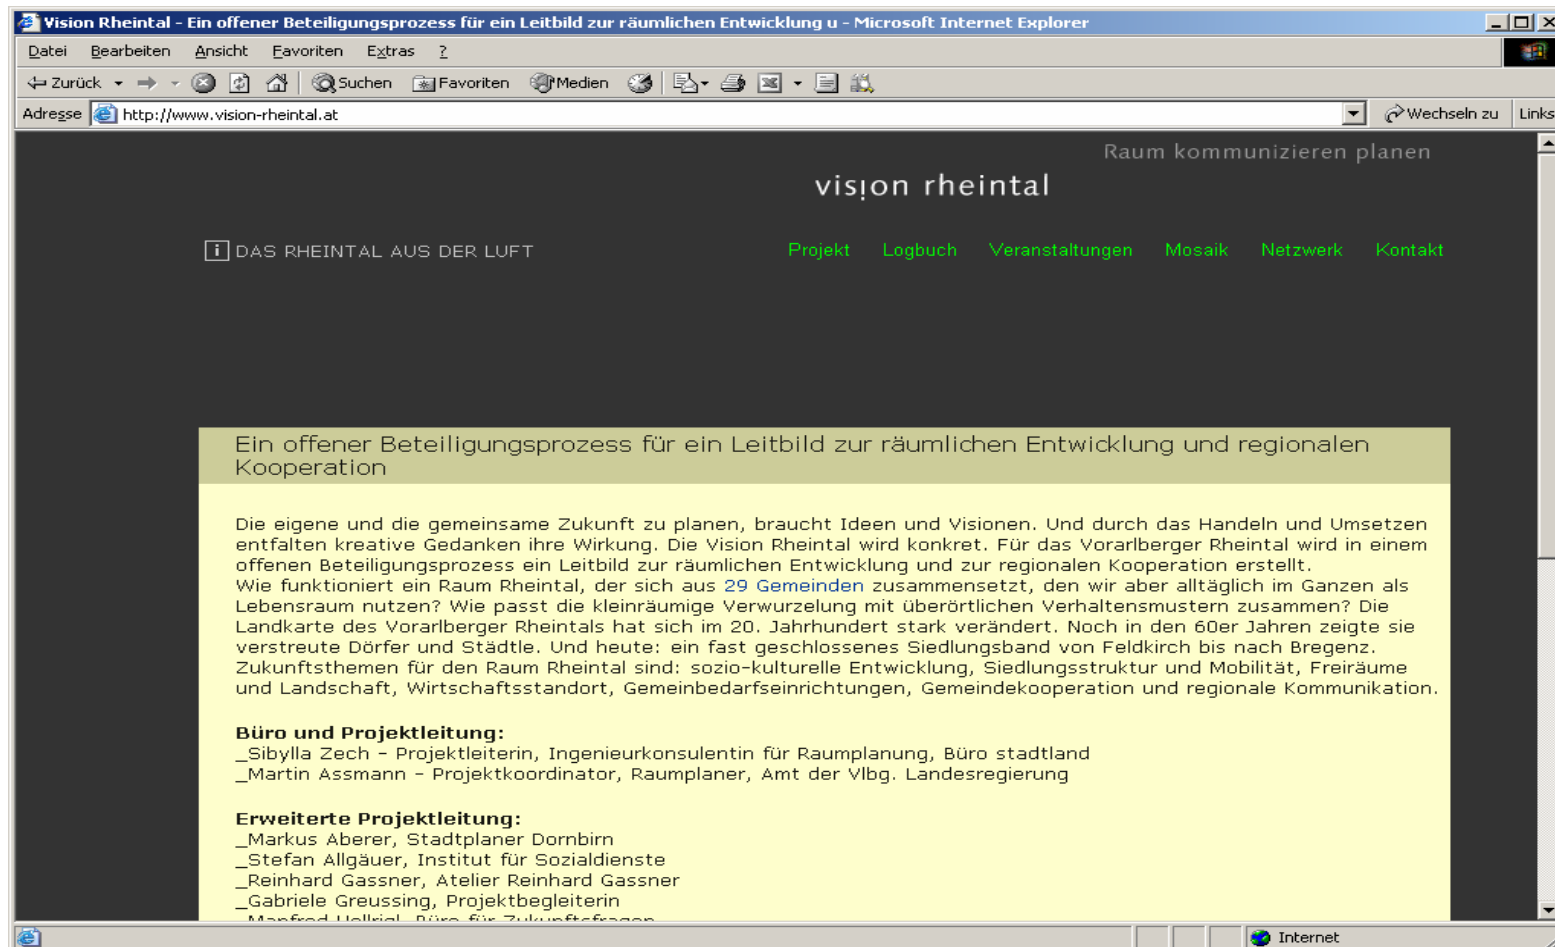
Vision Rheintal - Ein offener Beteiligungsprozess für ein Leitbild zur räumlichen Entwicklung u - Microsoft Internet Explorer

Datei Bearbeiten Ansicht Favoriten Extras ?

Zurück Suchen Favoriten Medien

Adresse http://www.vision-rheintal.at Wechseln zu Links

Raum kommunizieren planen

vision rheintal

DAS RHEINTAL AUS DER LUFT

Projekt Logbuch Veranstaltungen Mosaik Netzwerk Kontakt

Ein offener Beteiligungsprozess für ein Leitbild zur räumlichen Entwicklung und regionalen Kooperation

Die eigene und die gemeinsame Zukunft zu planen, braucht Ideen und Visionen. Und durch das Handeln und Umsetzen entfalten kreative Gedanken ihre Wirkung. Die Vision Rheintal wird konkret. Für das Vorarlberger Rheintal wird in einem offenen Beteiligungsprozess ein Leitbild zur räumlichen Entwicklung und zur regionalen Kooperation erstellt.
Wie funktioniert ein Raum Rheintal, der sich aus 29 Gemeinden zusammensetzt, den wir aber alltäglich im Ganzen als Lebensraum nutzen? Wie passt die kleinräumige Verwurzelung mit überörtlichen Verhaltensmustern zusammen? Die Landkarte des Vorarlberger Rheintals hat sich im 20. Jahrhundert stark verändert. Noch in den 60er Jahren zeigte sie verstreute Dörfer und Städtle. Und heute: ein fast geschlossenes Siedlungsband von Feldkirch bis nach Bregenz.
Zukunftsthemen für den Raum Rheintal sind: sozio-kulturelle Entwicklung, Siedlungsstruktur und Mobilität, Freiräume und Landschaft, Wirtschaftsstandort, Gemeinbedarfseinrichtungen, Gemeindekooperation und regionale Kommunikation.

Büro und Projektleitung:
_Sibylla Zech - Projektleiterin, Ingenieurkonsulentin für Raumplanung, Büro stadtland
_Martin Assmann - Projektkoordinator, Raumplaner, Amt der Vlbg. Landesregierung

Erweiterte Projektleitung:
_Markus Aberer, Stadtplaner Dornbirn
_Stefan Allgäuer, Institut für Sozialdienste
_Reinhard Gassner, Atelier Reinhard Gassner
_Gabriele Greussing, Projektbegleiterin
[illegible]

Internet